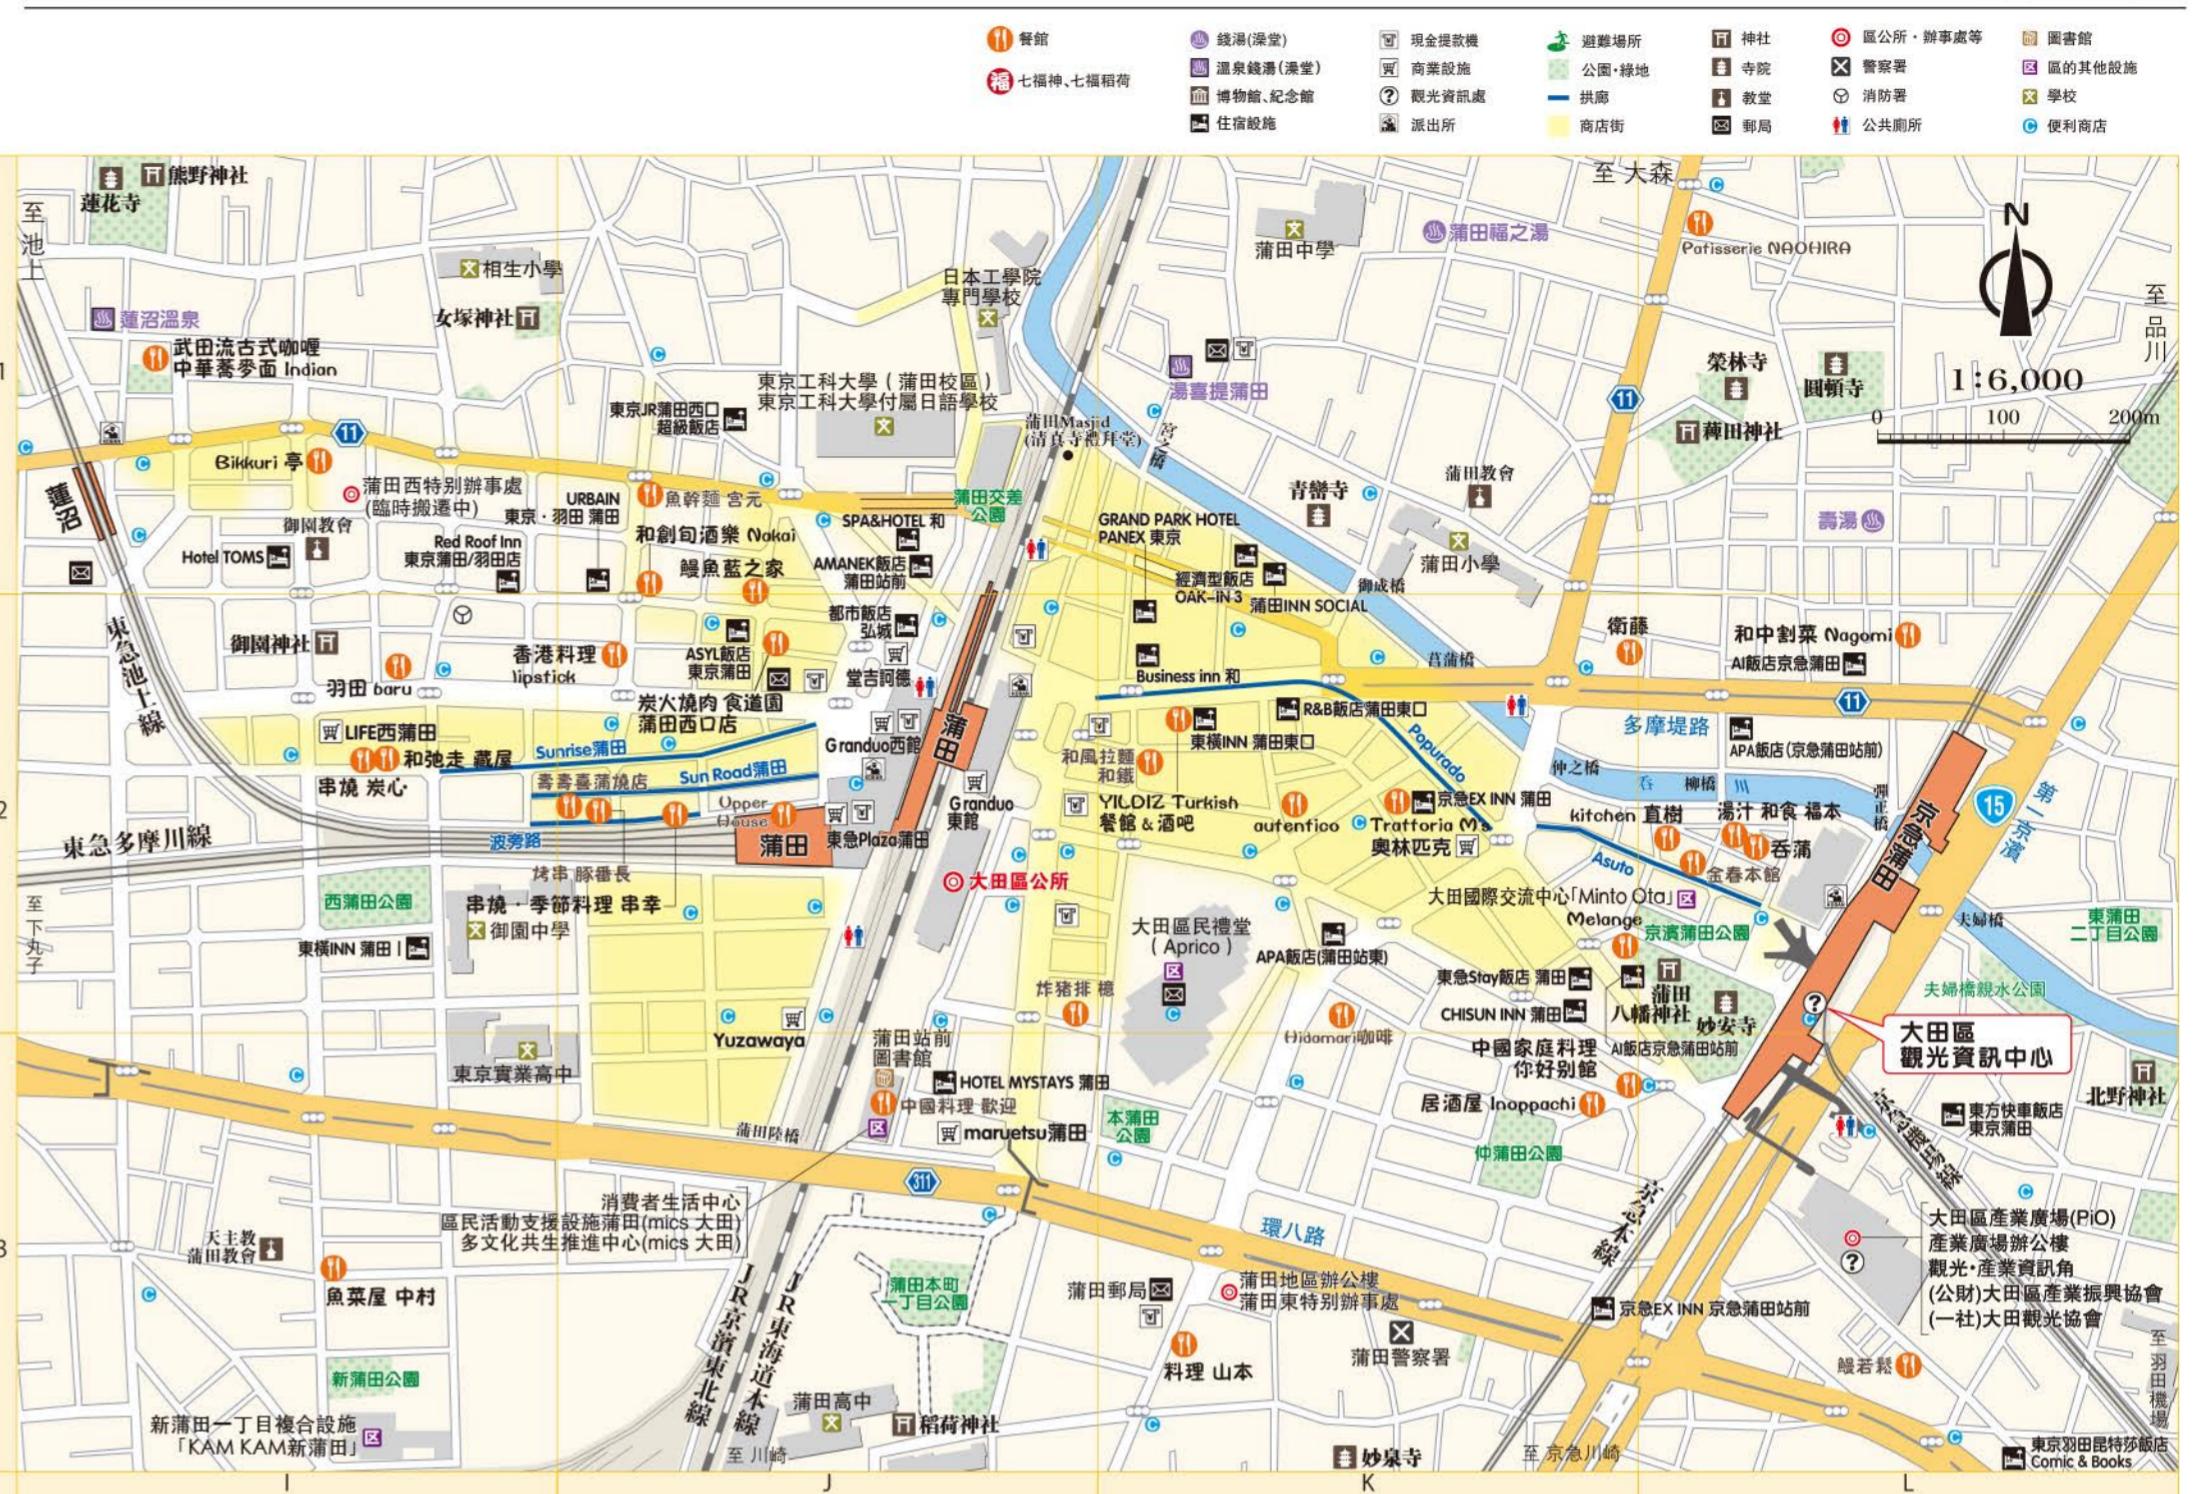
餐館
七福神、七福稻荷
錢湯(澡堂)
溫泉錢湯(澡堂)
博物館、紀念館
住宿設施
現金提款機
商業設施
觀光資訊處
派出所
避難場所
公園・綠地
拱廊
商店街
神社
寺院
教堂
郵局
區公所・辦事處等
警察署
消防署
公共廁所
圖書館
區的其他設施
學校
便利商店

熊野神社
蓮花寺
至池上
相生小學
蓮沼溫泉
女塚神社
武田流古式咖哩 中華蕎麥面 Indian
蓮沼
Bikkuri 亭
蒲田西特別辦事處(臨時搬遷中)
御園教會
Hotel TOMS
Red Roof Inn 東京蒲田/羽田店
URBAIN 東京・羽田 蒲田
東京JR蒲田西口 超級飯店
東京工科大學(蒲田校區) 東京工科大學付屬日語學校
日本工學院 專門學校
魚幹麵 宮元
和創旬酒藥 Nakai
鰻魚藍之家
SPA&HOTEL 和
AMANEK飯店 蒲田站前
蒲田交差公園
都市飯店 弘城
ASYL飯店 東京蒲田
香港料理 lipstick
御園神社
東急池上線
羽田 baru
炭火燒肉 食道園 蒲田西口店
堂吉訶德
LIFE西蒲田
和弛走 藏屋
Sunrise蒲田
Sun Road蒲田
串燒 炭心
壽壽喜蒲燒店
Upper House
Granduo西館
蒲田
東急多摩川線
波秀路
烤串 豚番長
東急Plaza蒲田
Granduo 東館
西蒲田公園
串燒・季節料理 串幸
至下丸子
御園中學
東橫INN 蒲田 I
Yuzawaya
東京實業高中
蒲田站前 圖書館
HOTEL MYSTAYS 蒲田
中國料理 歡迎
maruetsu蒲田
蒲田陸橋
311
消費者生活中心
區民活動支援設施蒲田(mics 大田)
多文化共生推進中心(mics 大田)
天主教 蒲田教會
魚菜屋 中村
新蒲田公園
新蒲田一丁目複合設施「KAM KAM新蒲田」
JR京濱東北線
JR東海道本線
蒲田高中
稻荷神社
至 川崎
蒲田本町 一丁目公園
蒲田郵局
料理 山本
蒲田中學
蒲田福之湯
至 大森
Patisserie NAOHIRO
湯喜提蒲田
蒲田Masjid (清真寺禮拜堂)
宮之橋
GRAND PARK HOTEL PANEX 東京
經濟型飯店 OAK-IN 3
蒲田INN SOCIAL
青蘭寺
蒲田教會
蒲田小學
御成橋
菖蒲橋
衛藤
Business inn 和
R&B飯店蒲田東口
東橫INN 蒲田東口
和風拉麵 和鐵
YILDIZ Turkish 餐館 & 酒吧
autentico
Popurado
東急EX INN 蒲田
Trattoria M's 奧林匹克
大田區公所
大田區民禮堂(Aprico)
APA飯店(蒲田站東)
大田國際交流中心「Minto Ota」
炸豬排 檍
Hidamari咖啡
東急Stay飯店 蒲田
CHISUN INN 蒲田
本蒲田公園
中國家庭料理 你好別館
居酒屋 Inoppachi
仲蒲田公園
環八路
京急本線
蒲田地區辦公樓 蒲田東特別辦事處
蒲田警察署
東急EX INN 京急蒲田站前
妙泉寺
至 京急川崎
榮林寺
圓頓寺
薭田神社
壽湯
和中創菜 Nagomi
AI飯店京急蒲田 II
多摩堤路
APA飯店(京急蒲田站前)
仲之橋
柳橋
kitchen 直樹
湯汁 和食 福本
吞蒲
Asuto
金春本館
Melange
京濱蒲田公園
蒲田 八幡神社
妙安寺
AI飯店京急蒲田站前
京急蒲田
彈正橋
第一京濱
15
夫婦橋
東蒲田二丁目公園
夫婦橋親水公園
大田區 觀光資訊中心
北野神社
東方快車飯店 東京蒲田
京急機場線
大田區產業廣場(PiO)
產業廣場辦公樓
觀光・產業資訊角
(公財)大田區產業振興協會
(一社)大田觀光協會
蝦若幫
東京羽田昆特莎飯店 Comic & Books
至羽田機場
至品川
N
1:6,000
0 100 200m
11
I
J
K
L
1
2
3